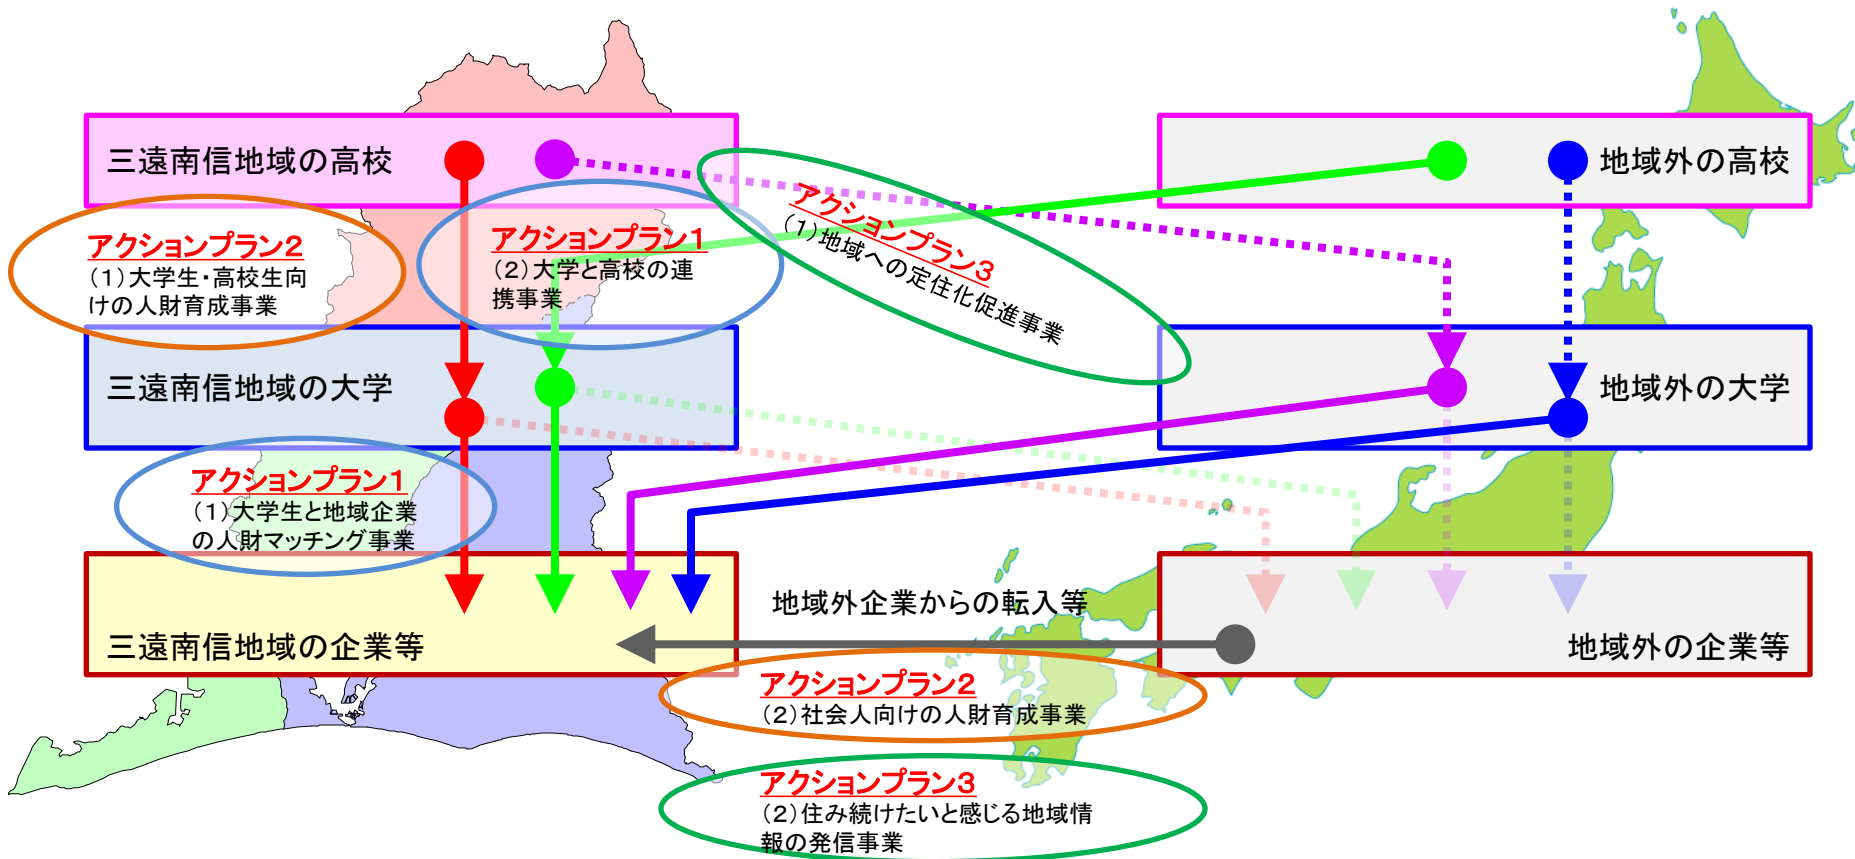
三遠南信地域の高校

地域外の高校

アクションプラン2
（1）大学生・高校生向けの人財育成事業

アクションプラン1
（2）大学と高校の連携事業

アクションプラン3
（1）地域への定住化促進事業

三遠南信地域の大学

地域外の大学

アクションプラン1
（1）大学生と地域企業の人財マッチング事業

三遠南信地域の企業等

地域外企業からの転入等

地域外の企業等

アクションプラン2
（2）社会人向けの人財育成事業

アクションプラン3
（2）住み続けたいと感じる地域情報の発信事業